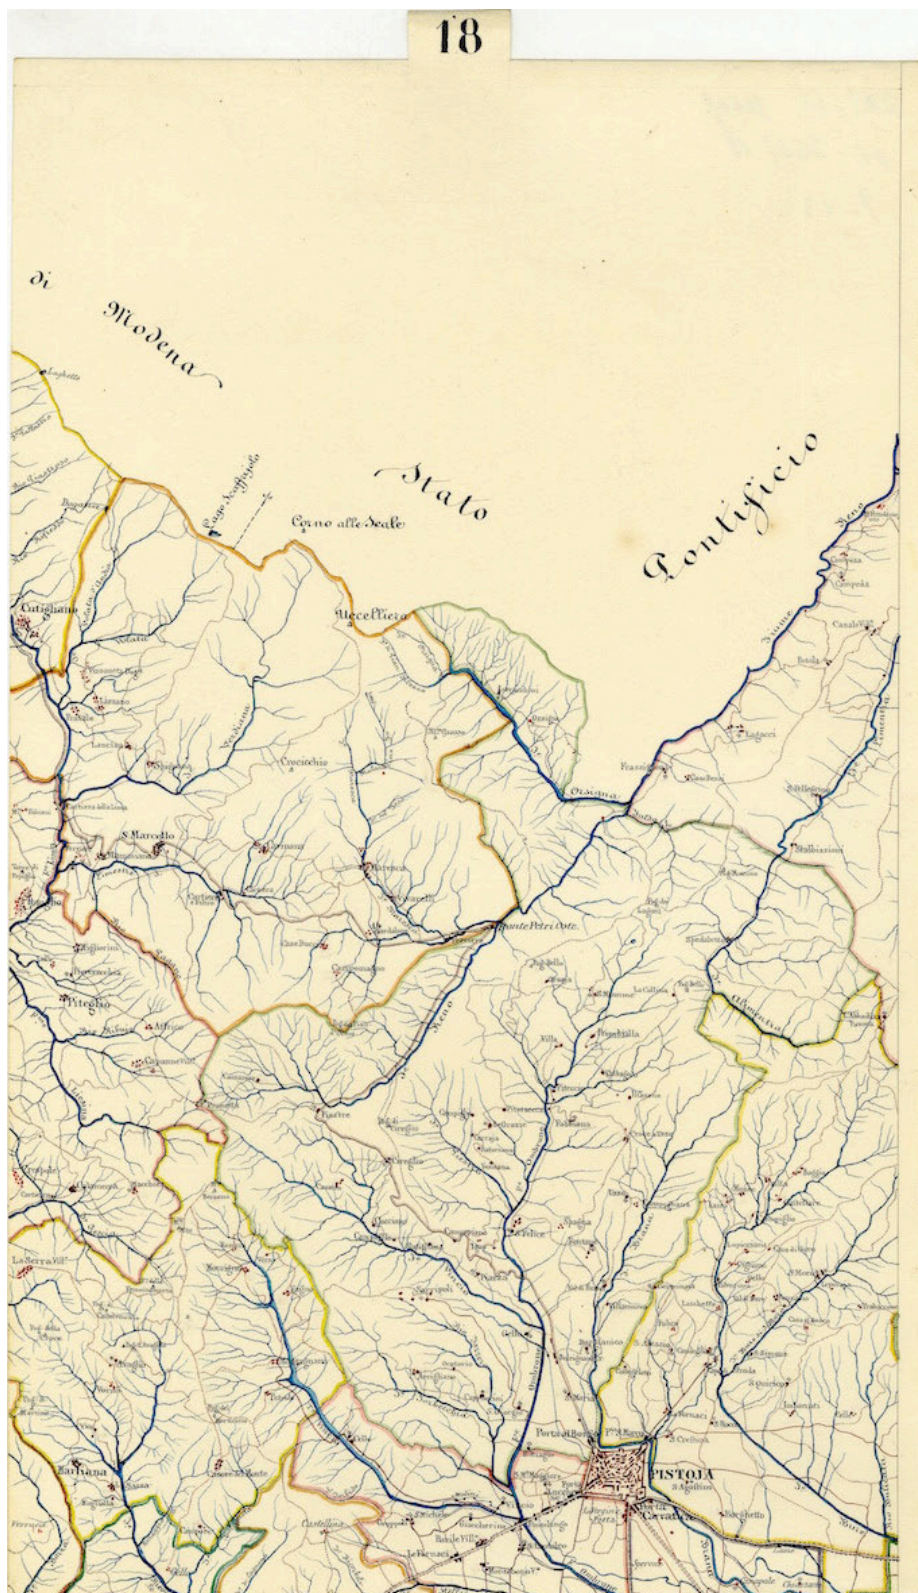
18

di Modena

Stato Pontificio

Corno alle Scale

Lago Scaffaiolo

Cutigliano

Uccelliera

Crocicchio

S. Marcello

Ponte Petri Oste

Piteglio

Reno

Limentra

Orsigna

Frassignoni

Stabbiaio

Le Piastre

Cireglio

S. Felice

La Serra

Sarripoli

Porta al Borgo

PISTOJA

Saturnana

S. Quirico

Castellina

Sambuca

Pracchia

Lizzano

Limestre

Campo Tizzoro

Pavana

Treppio

Torri

Badia a Taona

Collina

Villa di Baggio

Piazza

Momigno

Popiglio

Crespole

Calamecca

Lanciole

Bardalone

Gavinana

Maresca

Mammiano

Spignana

Casa di Monte

Valdibrana

Capostrada

Chiazzano

Sarripoli

S. Agostino

Bottegone

Sambuca

Lentula

Crocicchio

Ombrone

Limentrella

Brana

Bure

Sestaione

Verdiana

Lima

Volata

Vincio

Pescia

Orsigna

Il Cireglio